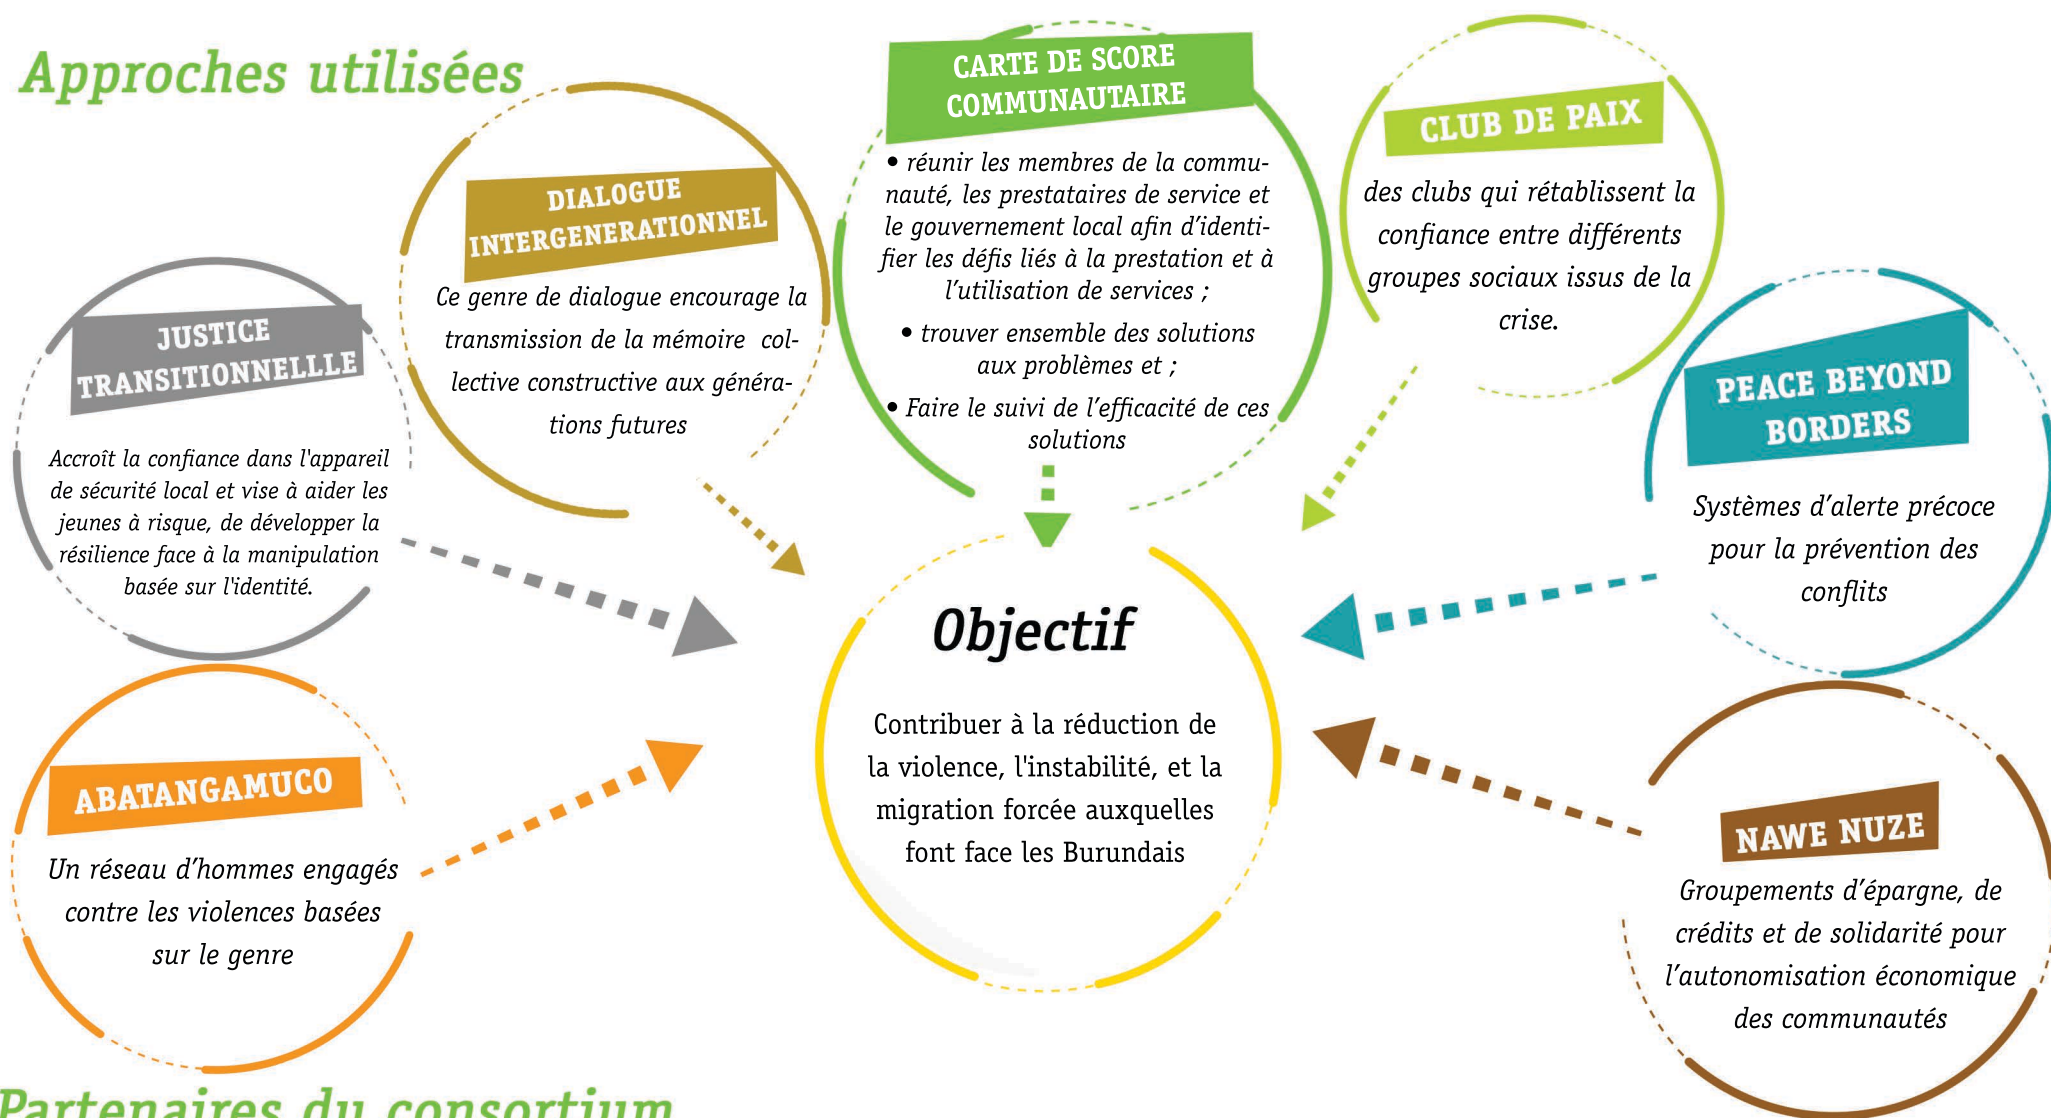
Approches utilisées

JUSTICE TRANSITIONNELLE

Accroît la confiance dans l'appareil de sécurité local et vise à aider les jeunes à risque, de développer la résilience face à la manipulation basée sur l'identité.

DIALOGUE INTERGENERATIONNEL

Ce genre de dialogue encourage la transmission de la mémoire collective constructive aux générations futures

CARTE DE SCORE COMMUNAUTAIRE

• réunir les membres de la communauté, les prestataires de service et le gouvernement local afin d'identifier les défis liés à la prestation et à l'utilisation de services ;

• trouver ensemble des solutions aux problèmes et ;

• Faire le suivi de l'efficacité de ces solutions

CLUB DE PAIX

des clubs qui rétablissent la confiance entre différents groupes sociaux issus de la crise.

PEACE BEYOND BORDERS

Systèmes d'alerte précoce pour la prévention des conflits

Objectif

Contribuer à la réduction de la violence, l'instabilité, et la migration forcée auxquelles font face les Burundais

ABATANGAMUCO

Un réseau d'hommes engagés contre les violences basées sur le genre

NAWE NUZE

Groupements d'épargne, de crédits et de solidarité pour l'autonomisation économique des communautés

Partenaires du consortium